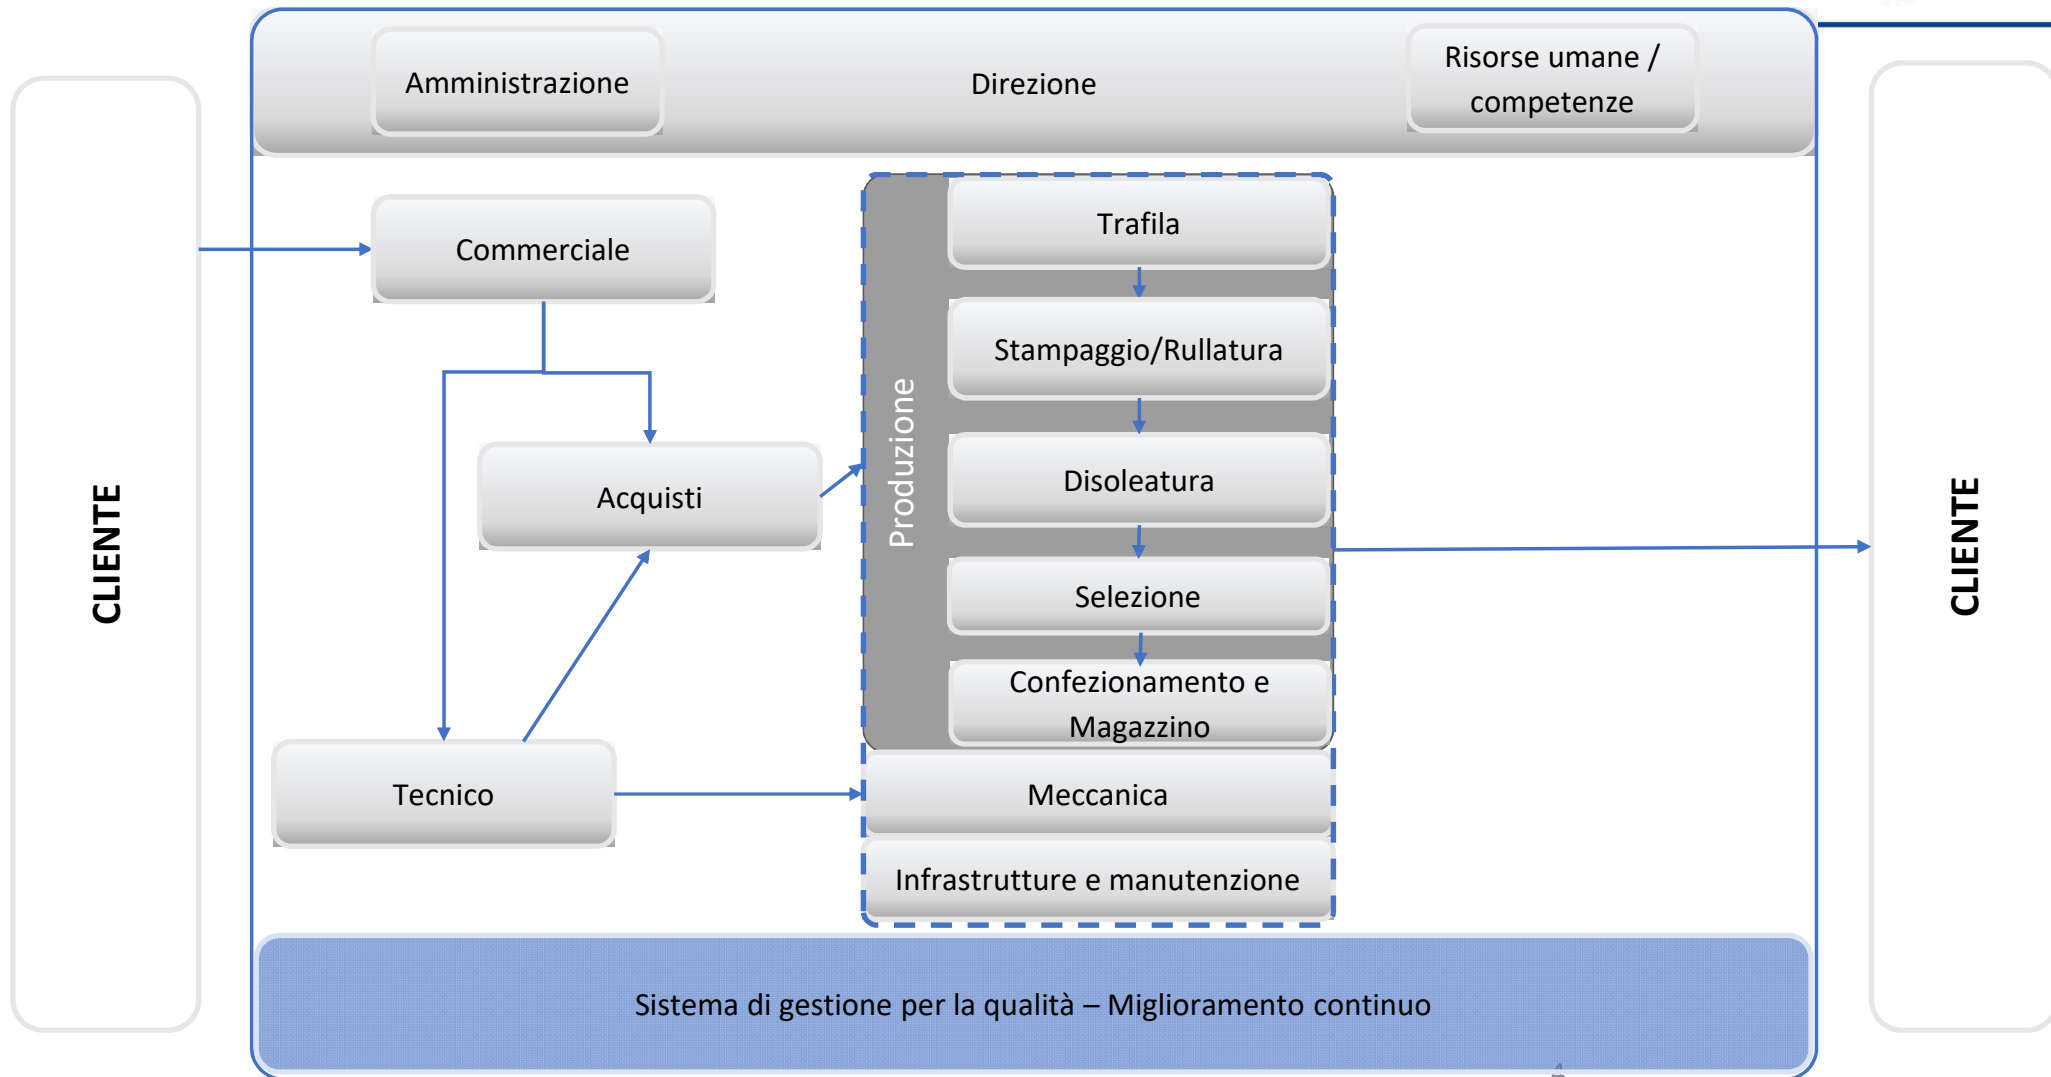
Amministrazione

Direzione

Risorse umane / competenze

CLIENTE

Commerciale

Acquisti

Tecnico

Produzione

Trafila

Stampaggio/Rullatura

Disoleatura

Selezione

Confezionamento e Magazzino

Meccanica

Infrastrutture e manutenzione

CLIENTE

Sistema di gestione per la qualità – Miglioramento continuo